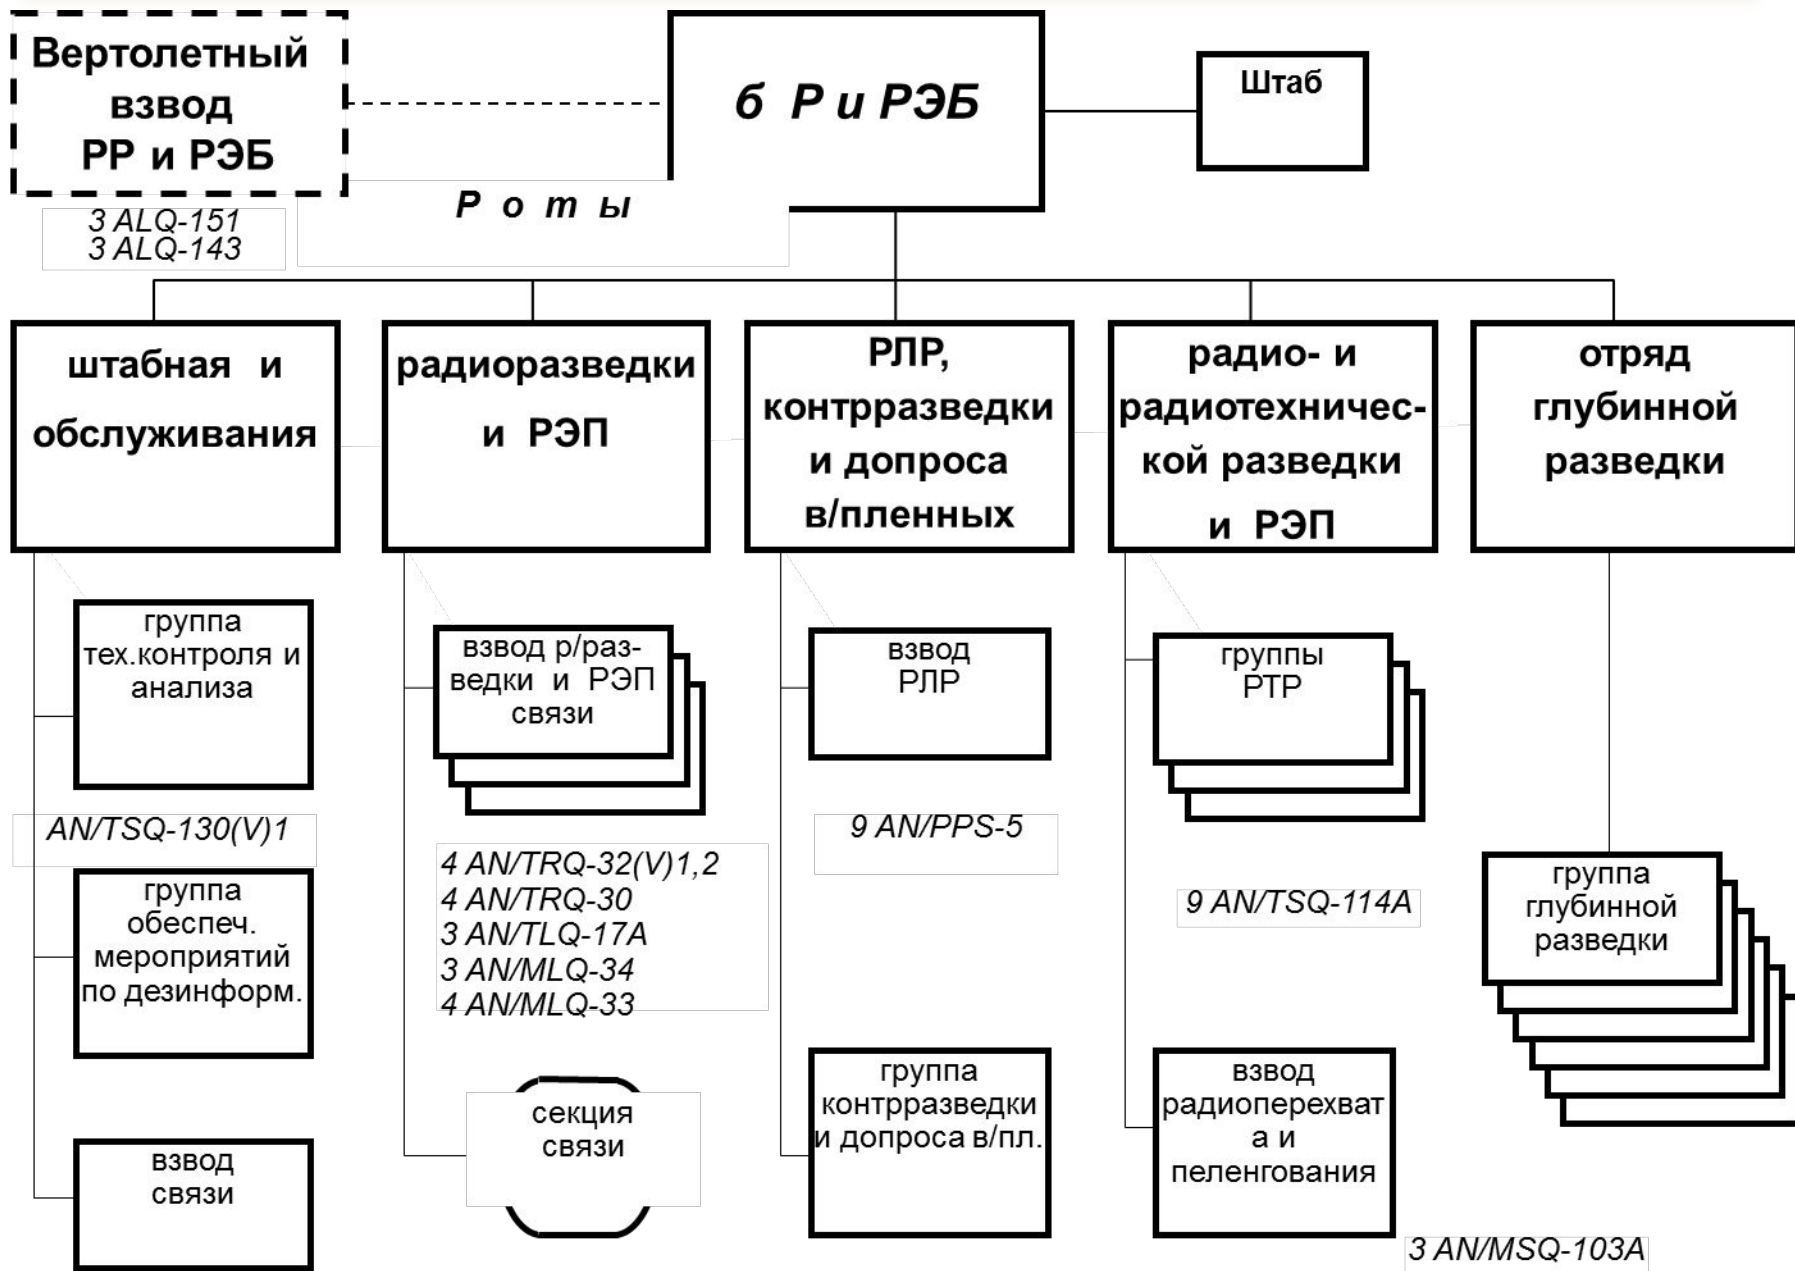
Вертолетный взвод РР и РЭБ

б Р и РЭБ

Штаб

Р о т ы

3 ALQ-151
3 ALQ-143

штабная и обслуживания

радиоразведки и РЭП

РЛР, контрразведки и допроса в/пленных

радио- и радиотехнической разведки и РЭП

отряд глубинной разведки

группа тех.контроля и анализа

AN/TSQ-130(V)1

группа обеспеч. мероприятий по дезинформ.

взвод связи

взвод р/разведки и РЭП связи

4 AN/TRQ-32(V)1,2
4 AN/TRQ-30
3 AN/TLQ-17A
3 AN/MLQ-34
4 AN/MLQ-33

секция связи

взвод РЛР

9 AN/PPS-5

группа контрразведки и допроса в/пл.

группы РТР

9 AN/TSQ-114A

взвод радиоперехвата и пеленгования

3 AN/MSQ-103A

группа глубинной разведки